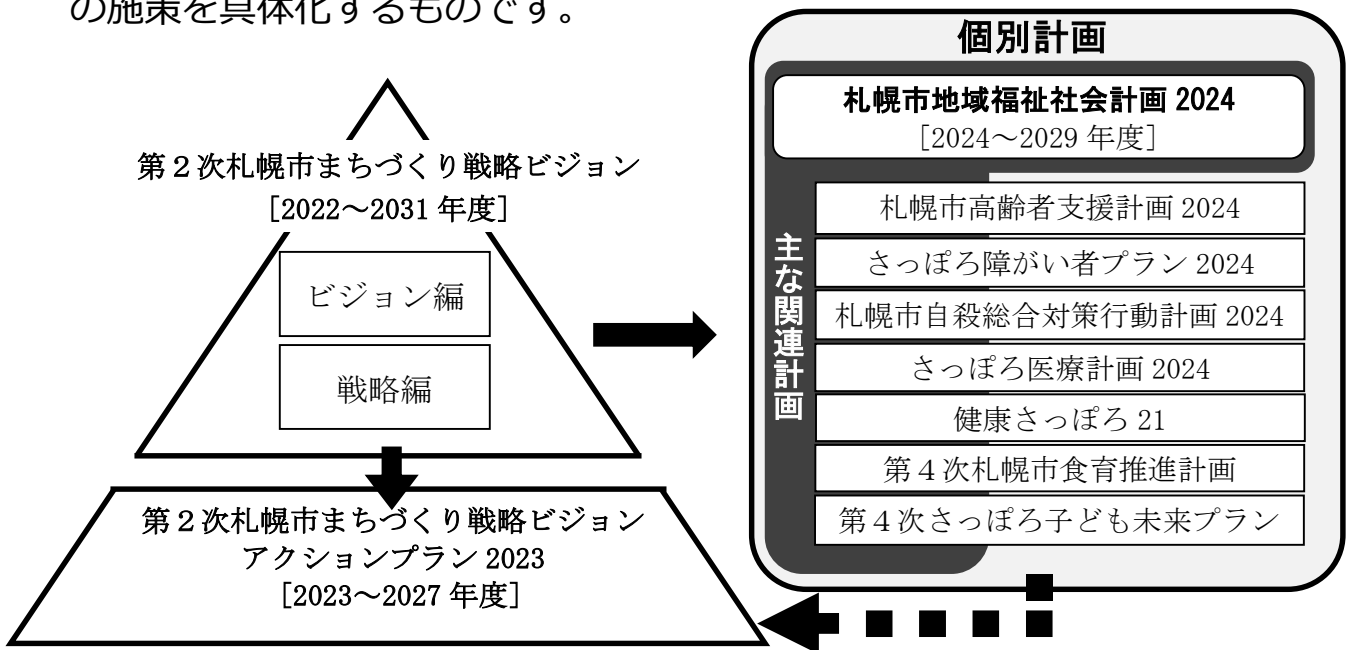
の施策を具体化するものです。

第２次札幌市まちづくり戦略ビジョン
［2022～2031 年度］

ビジョン編

戦略編

第２次札幌市まちづくり戦略ビジョン
アクションプラン 2023
［2023～2027 年度］

個別計画

札幌市地域福祉社会計画 2024
［2024～2029 年度］

主な関連計画

札幌市高齢者支援計画 2024
さっぽろ障がい者プラン 2024
札幌市自殺総合対策行動計画 2024
さっぽろ医療計画 2024
健康さっぽろ 21
第４次札幌市食育推進計画
第４次さっぽろ子ども未来プラン